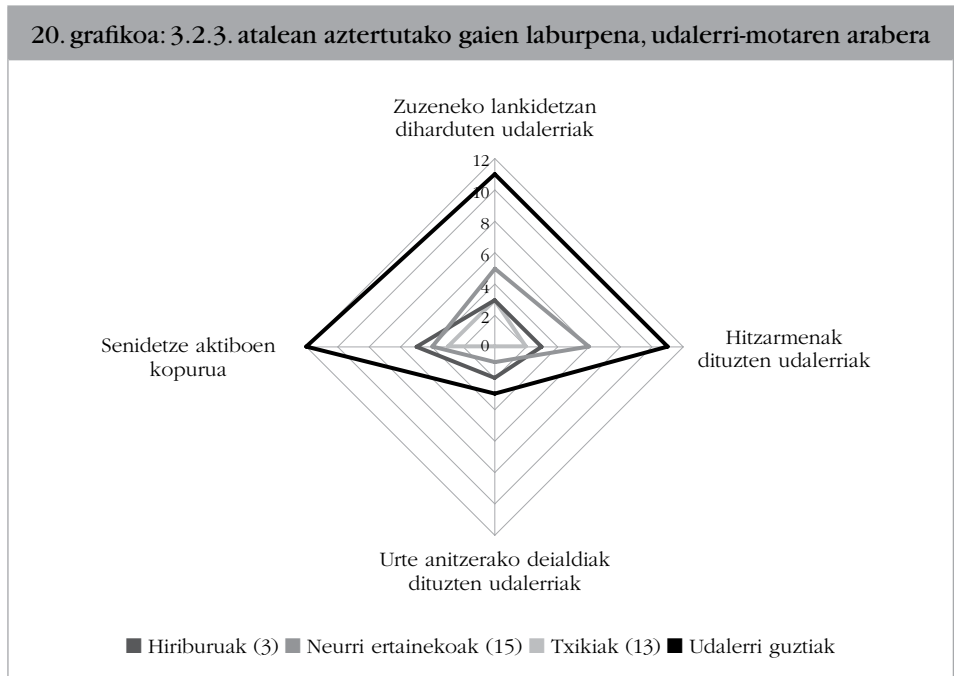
20. grafikoa: 3.2.3. atalean aztertutako gaien laburpena, udalerri-motaren arabera

Zuzeneko lankidetzan diharduten udalerriak

12
10
8
6
4
2
0

Hitzarmenak dituzten udalerriak

Urte anitzerako deialdiak dituzten udalerriak

Senidetze aktiboen kopurua

■ Hiriburuak (3) ■ Neurri ertainekoak (15) ■ Txikiak (13) ■ Udalerri guztiak